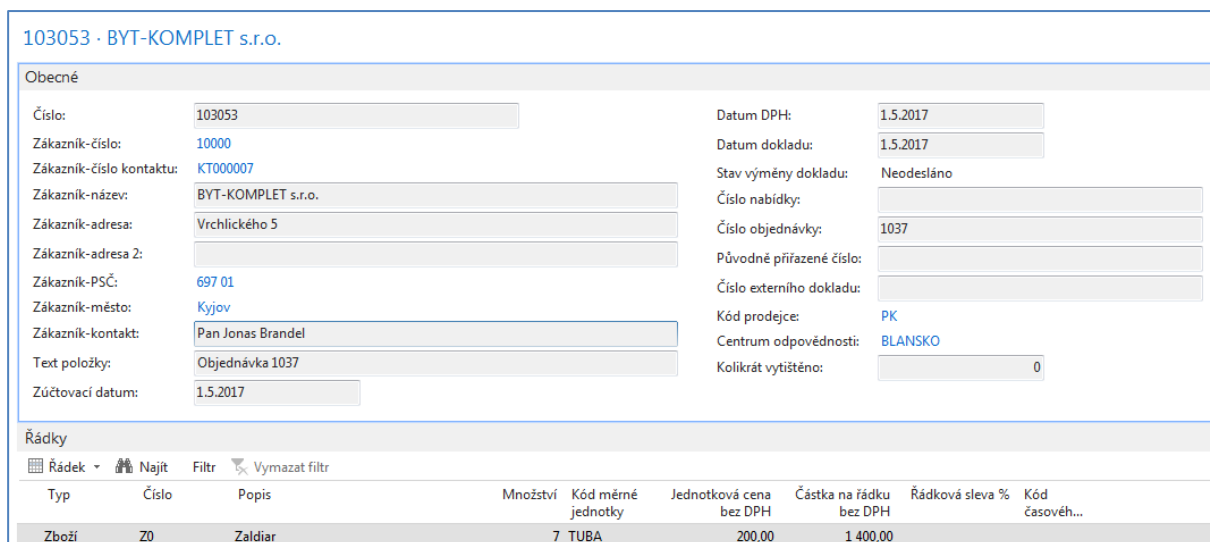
103053 · BYT-KOMPLET s.r.o.

Obecné

Číslo: 103053
Zákazník-číslo: 10000
Zákazník-číslo kontaktu: KT000007
Zákazník-název: BYT-KOMPLET s.r.o.
Zákazník-adresa: Vrchlického 5
Zákazník-adresa 2:
Zákazník-PSČ: 697 01
Zákazník-město: Kyjov
Zákazník-kontakt: Pan Jonas Brandel
Text položky: Objednávka 1037
Zúčtovací datum: 1.5.2017

Datum DPH: 1.5.2017
Datum dokladu: 1.5.2017
Stav výměny dokladu: Neodesláno
Číslo nabídky:
Číslo objednávky: 1037
Původně přiřazené číslo:
Číslo externího dokladu:
Kód prodejce: PK
Centrum odpovědnosti: BLANSKO
Kolikrát vytištěno: 0

Řádky

Řádek ▾ Najít Filtr Vymazat filtr

| Typ | Číslo | Popis | Množství | Kód měrné jednotky | Jednotková cena bez DPH | Částka na řádku bez DPH | Řádková sleva % | Kód časovéh... |
|---|---|---|---|---|---|---|---|---|
| Zboží | Z0 | Zaldiar | 7 | TUBA | 200,00 | 1 400,00 | | |